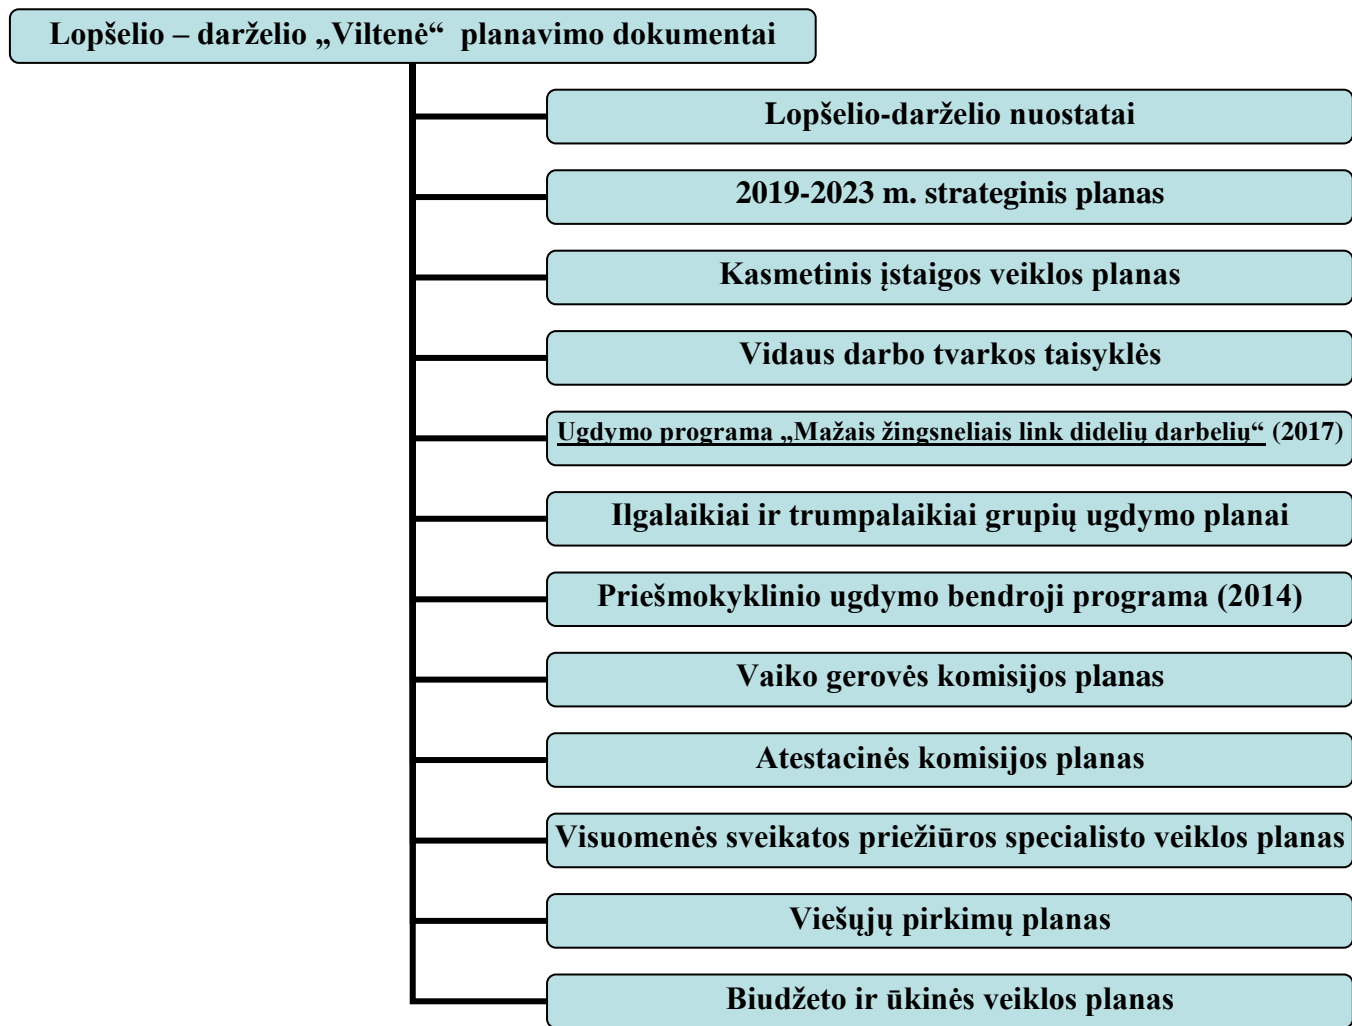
Lopšelio – darželio „Viltenė“ planavimo dokumentai

Lopšelio-darželio nuostatai

2019-2023 m. strateginis planas

Kasmetinis įstaigos veiklos planas

Vidaus darbo tvarkos taisyklės

Ugdymo programa „Mažais žingsneliais link didelių darbelių“ (2017)

Ilgalaikiai ir trumpalaikiai grupių ugdymo planai

Priešmokyklinio ugdymo bendroji programa (2014)

Vaiko gerovės komisijos planas

Atestacinės komisijos planas

Visuomenės sveikatos priežiūros specialisto veiklos planas

Viešųjų pirkimų planas

Biudžeto ir ūkinės veiklos planas